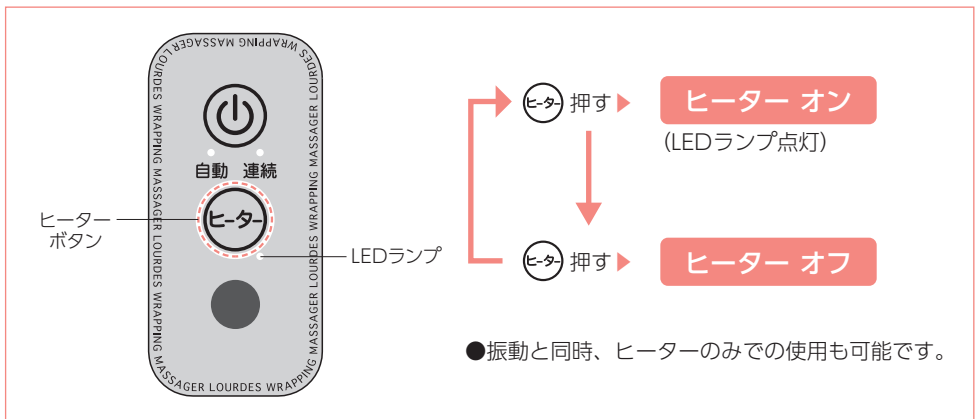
LOURDES WRAPPING MASSAGER LOURDES WRAPPING MASSAGER LOURDES WRAPPING MASSAGER LOURDES WRAPPING MASSAGER LOURDES WRAPPING MASSAGER LOURDES WRAPPING

自動 連続

ヒーター

ヒーター
ボタン

LEDランプ

ヒーター 押す ▶ ヒーター オン
(LEDランプ点灯)

ヒーター 押す ▶ ヒーター オフ

●振動と同時、ヒーターのみでの使用も可能です。